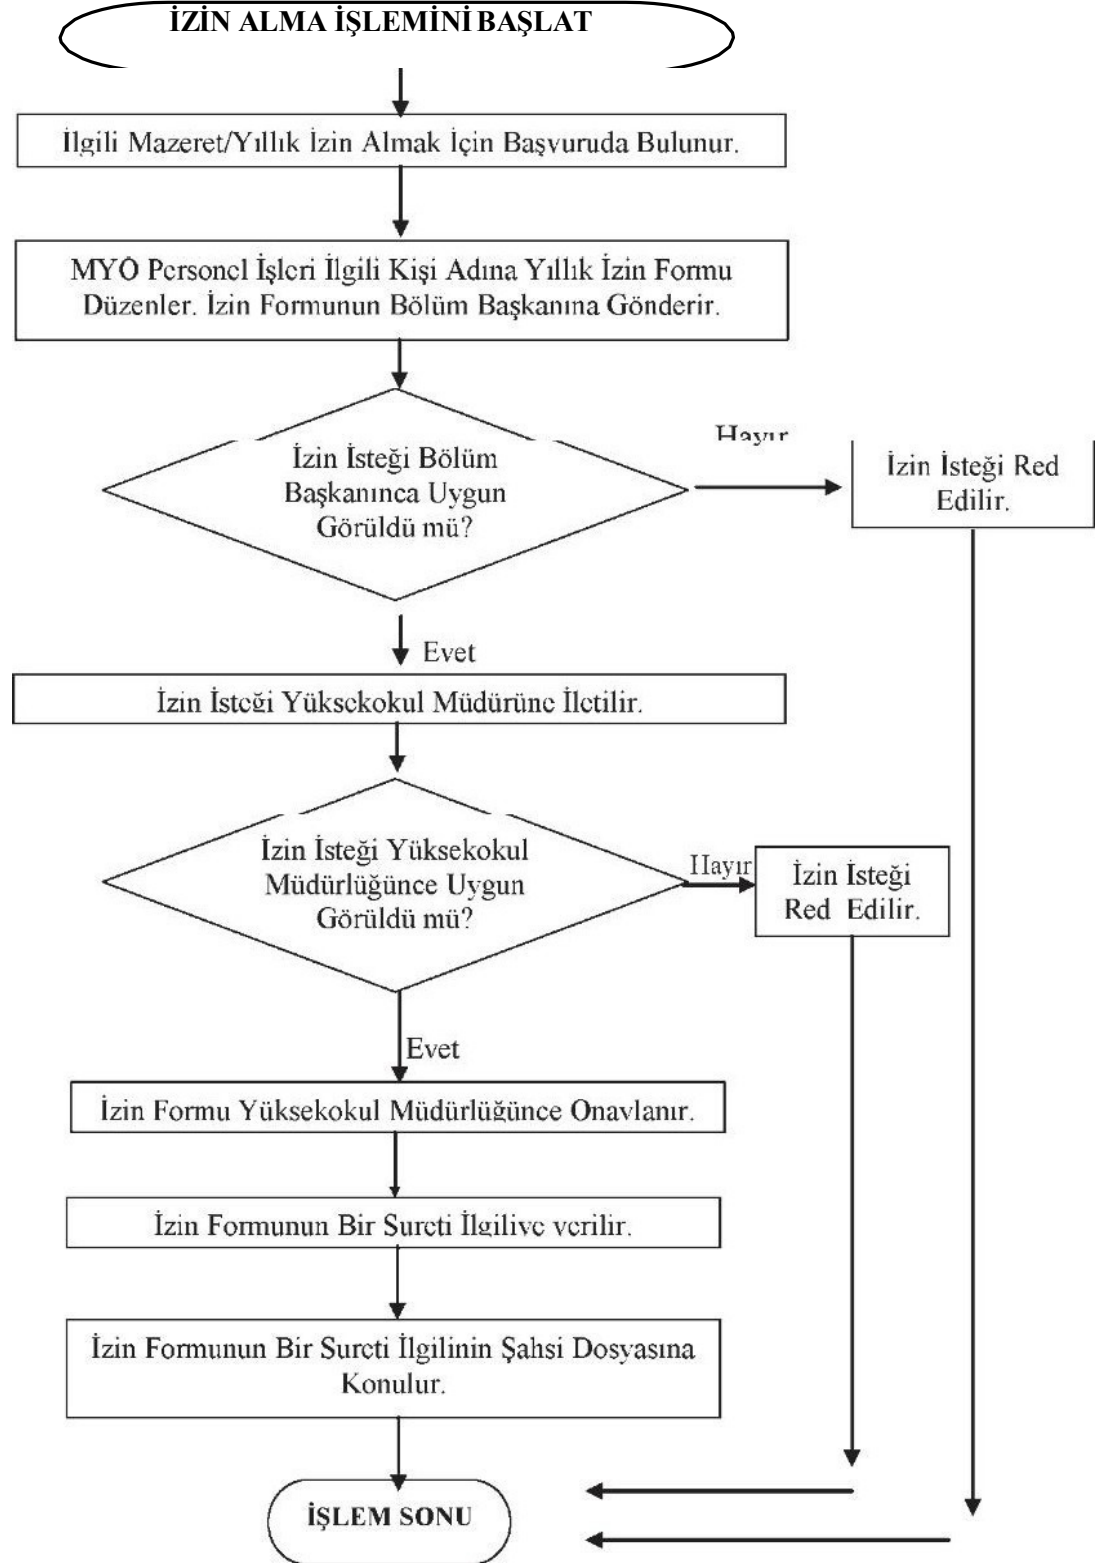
İZİN ALMA İŞLEMİNİ BAŞLAT

İlgili Mazeret/Yıllık İzin Almak İçin Başvuruda Bulunur.

MYO Personel İşleri İlgili Kişi Adına Yıllık İzin Formu Düzenler. İzin Formunun Bölüm Başkanına Gönderir.

İzin İsteği Bölüm Başkanınca Uygun Görüldü mü?

Hayır

İzin İsteği Red Edilir.

Evet

İzin İsteği Yüksekokul Müdürüne İletilir.

İzin İsteği Yüksekokul Müdürlüğünce Uygun Görüldü mü?

Hayır

İzin İsteği Red Edilir.

Evet

İzin Formu Yüksekokul Müdürlüğünce Onaylanır.

İzin Formunun Bir Sureti İlgiliye verilir.

İzin Formunun Bir Sureti İlgilinin Şahsi Dosyasına Konulur.

İŞLEM SONU